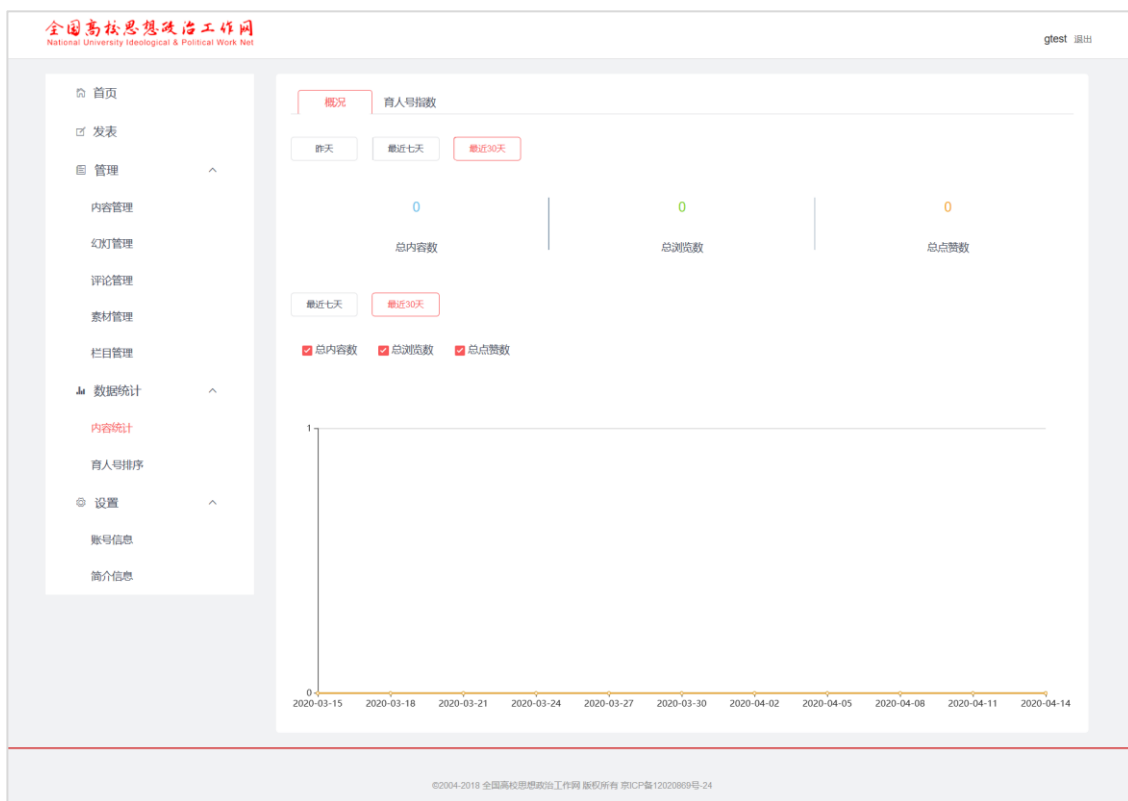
全国高校思想政治工作网
National University Ideological & Political Work Net

gtest 退出

首页
发表
管理
内容管理
幻灯管理
评论管理
素材管理
栏目管理
数据统计
内容统计
育人号排序
设置
账号信息
简介信息

概况
育人号指数

昨天
最近七天
最近30天

0
总内容数

0
总浏览数

0
总点赞数

最近七天
最近30天

总内容数
总浏览数
总点赞数

1
0
2020-03-15
2020-03-18
2020-03-21
2020-03-24
2020-03-27
2020-03-30
2020-04-02
2020-04-05
2020-04-08
2020-04-11
2020-04-14

©2004-2018 全国高校思想政治工作网 版权所有 京ICP备12020869号-24